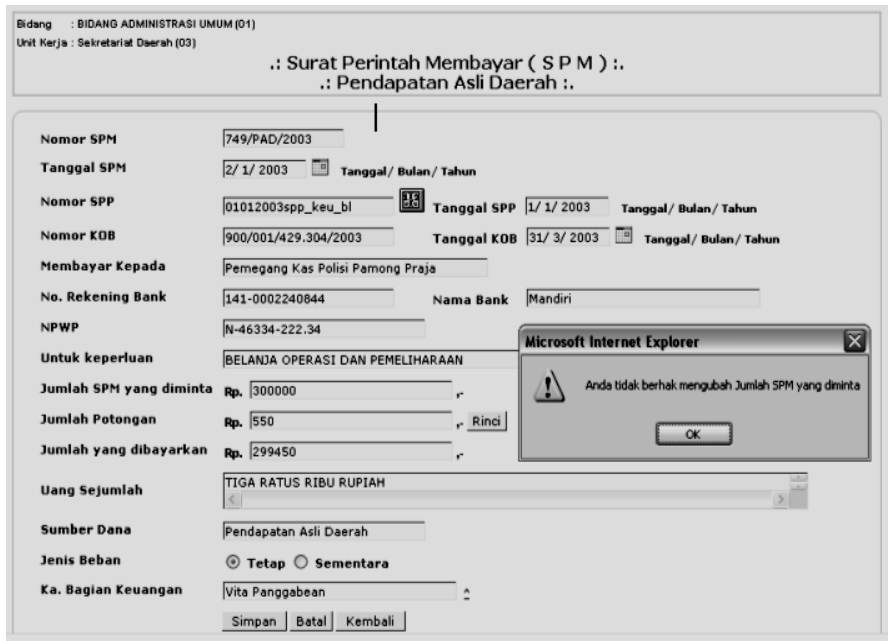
Bidang : BIDANG ADMINISTRASI UMUM (01)
Unit Kerja : Sekretariat Daerah (03)

.: Surat Perintah Membayar ( S P M ) :.
.: Pendapatan Asli Daerah :.

| | | | | |
|---|---|---|---|---|
| Nomor SPM | 749/PAD/2003 | | | |
| Tanggal SPM | 2/ 1/ 2003 | Tanggal/ Bulan/ Tahun | | |
| Nomor SPP | 01012003spp_keu_bl | Tanggal SPP | 1/ 1/ 2003 | Tanggal/ Bulan/ Tahun |
| Nomor KOB | 900/001/429.304/2003 | Tanggal KOB | 31/ 3/ 2003 | Tanggal/ Bulan/ Tahun |
| Membayar Kepada | Pemegang Kas Polisi Pamong Praja | | | |
| No. Rekening Bank | 141-0002240844 | Nama Bank | Mandiri | |
| NPWP | N-46334-222.34 | | | |
| Untuk keperluan | BELANJA OPERASI DAN PEMELIHARAAN | | | |
| Jumlah SPM yang diminta | Rp. 300000 , | | | |
| Jumlah Potongan | Rp. 550 , | Rinci | | |
| Jumlah yang dibayarkan | Rp. 299450 , | | | |
| Uang Sejumlah | TIGA RATUS RIBU RUPIAH | | | |
| Sumber Dana | Pendapatan Asli Daerah | | | |
| Jenis Beban | Tetap Sementara | | | |
| Ka. Bagian Keuangan | Vita Panggabean | | | |

Simpan Batal Kembali

Microsoft Internet Explorer
Anda tidak berhak mengubah Jumlah SPM yang diminta
OK